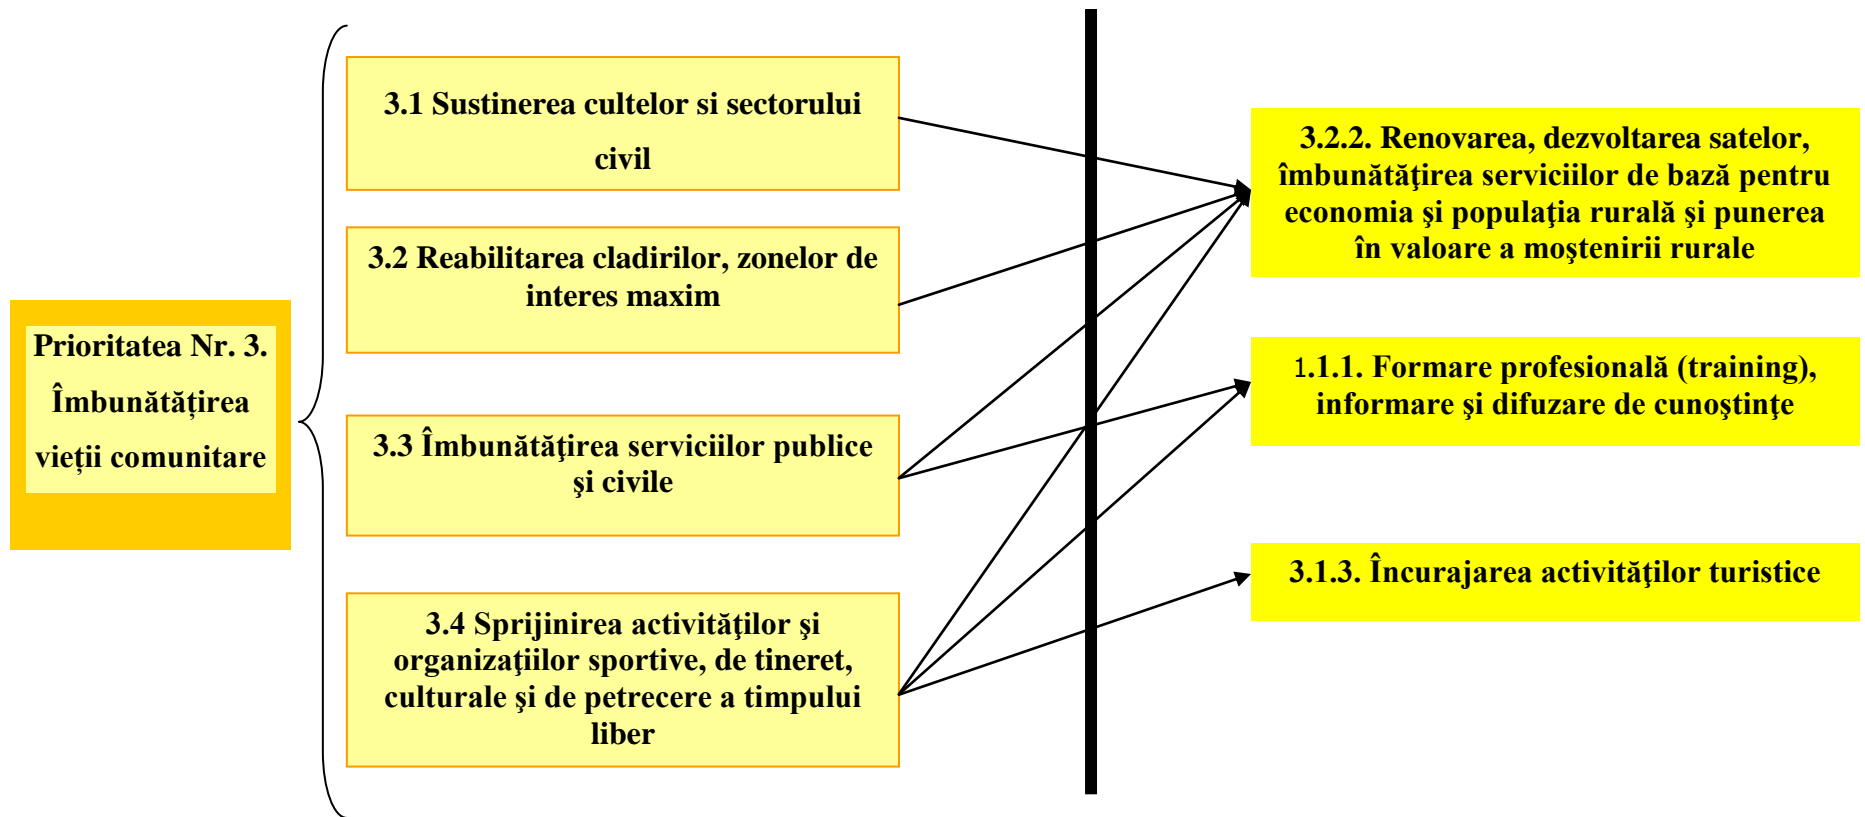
Prioritatea Nr. 3. Îmbunătăţirea vieţii comunitare

3.1 Sustinerea cultelor si sectorului civil

3.2 Reabilitarea cladirilor, zonelor de interes maxim

3.3 Îmbunătăţirea serviciilor publice şi civile

3.4 Sprijinirea activităţilor şi organizaţiilor sportive, de tineret, culturale şi de petrecere a timpului liber

3.2.2. Renovarea, dezvoltarea satelor, îmbunătăţirea serviciilor de bază pentru economia şi populaţia rurală şi punerea în valoare a moştenirii rurale

1.1.1. Formare profesională (training), informare şi difuzare de cunoştinţe

3.1.3. Încurajarea activităţilor turistice